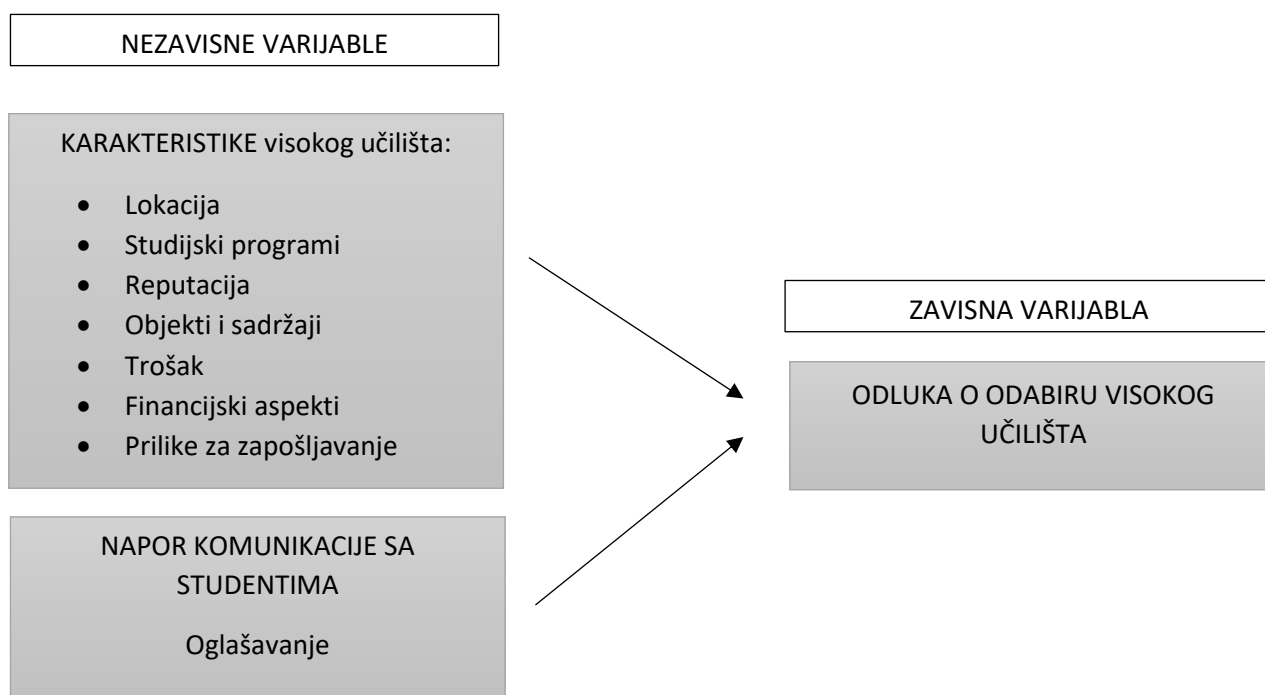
NEZAVISNE VARIJABLE

KARAKTERISTIKE visokog učilišta:

- Lokacija
- Studijski programi
- Reputacija
- Objekti i sadržaji
- Trošak
- Financijski aspekti
- Prilike za zapošljavanje

NAPOR KOMUNIKACIJE SA STUDENTIMA

Oglašavanje

ZAVISNA VARIJABLA

ODLUKA O ODABIRU VISOKOG UČILIŠTA